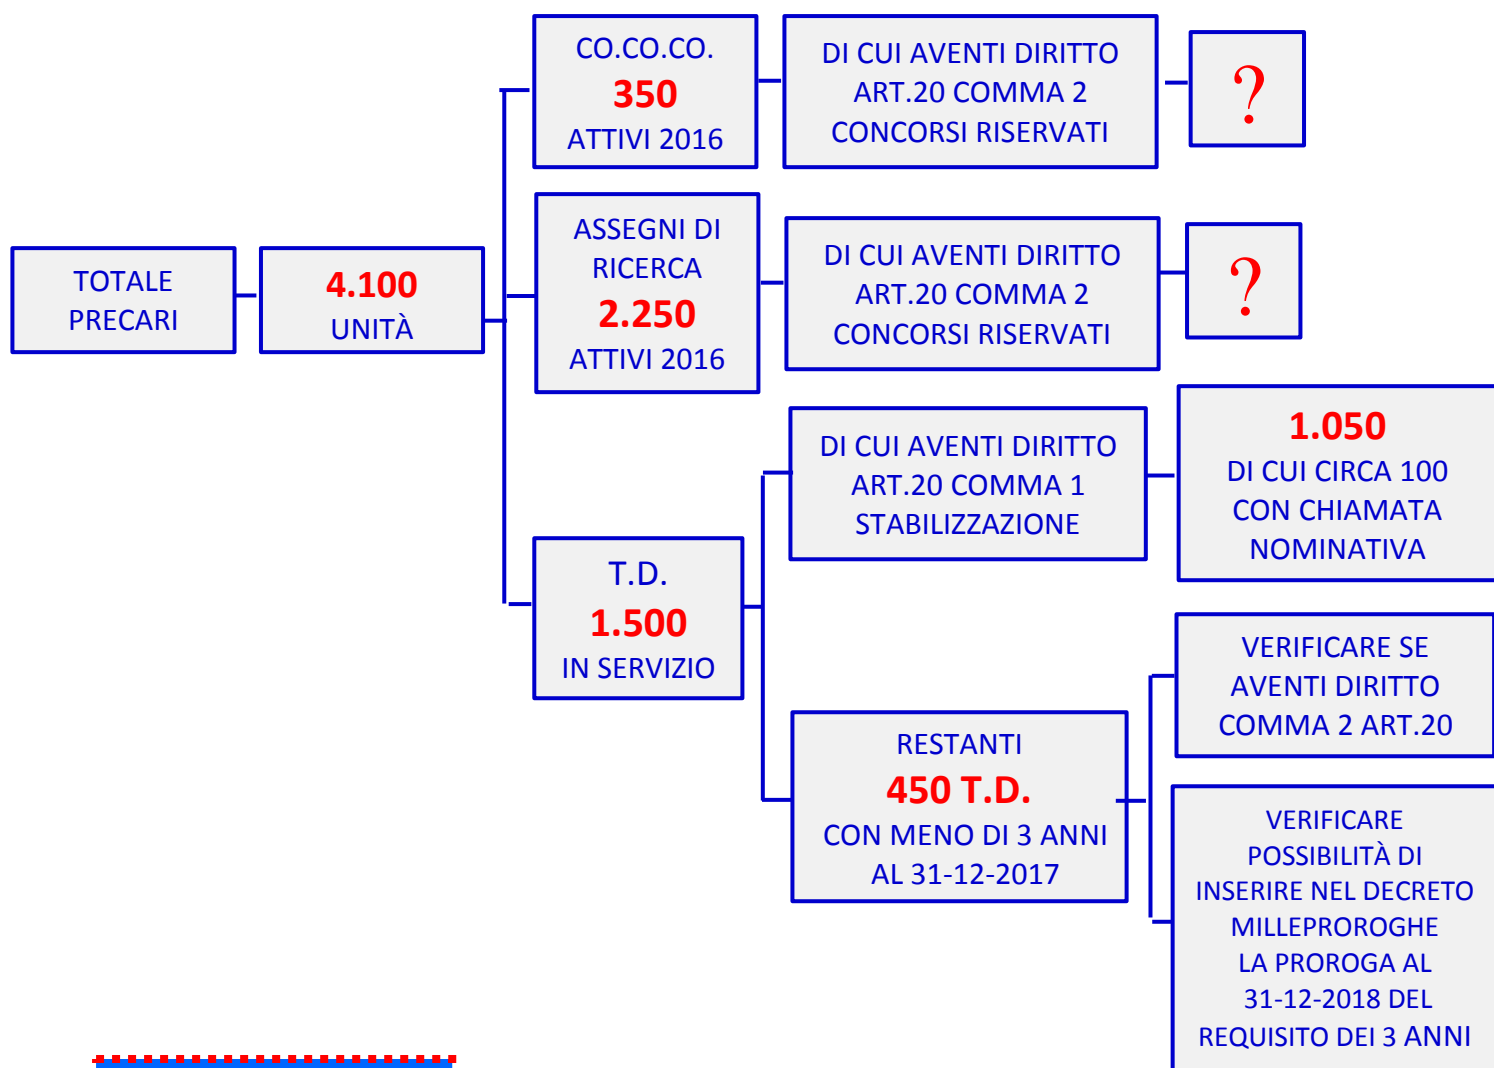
TOTALE PRECARI

4.100
UNITÀ

CO.CO.CO.
350
ATTIVI 2016

DI CUI AVENTI DIRITTO
ART.20 COMMA 2
CONCORSI RISERVATI

?

ASSEGNI DI RICERCA
2.250
ATTIVI 2016

DI CUI AVENTI DIRITTO
ART.20 COMMA 2
CONCORSI RISERVATI

?

T.D.
1.500
IN SERVIZIO

DI CUI AVENTI DIRITTO
ART.20 COMMA 1
STABILIZZAZIONE

1.050
DI CUI CIRCA 100
CON CHIAMATA
NOMINATIVA

RESTANTI
450 T.D.
CON MENO DI 3 ANNI
AL 31-12-2017

VERIFICARE SE
AVENTI DIRITTO
COMMA 2 ART.20

VERIFICARE
POSSIBILITÀ DI
INSERIRE NEL DECRETO
MILLEPROROGHE
LA PROROGA AL
31-12-2018 DEL
REQUISITO DEI 3 ANNI